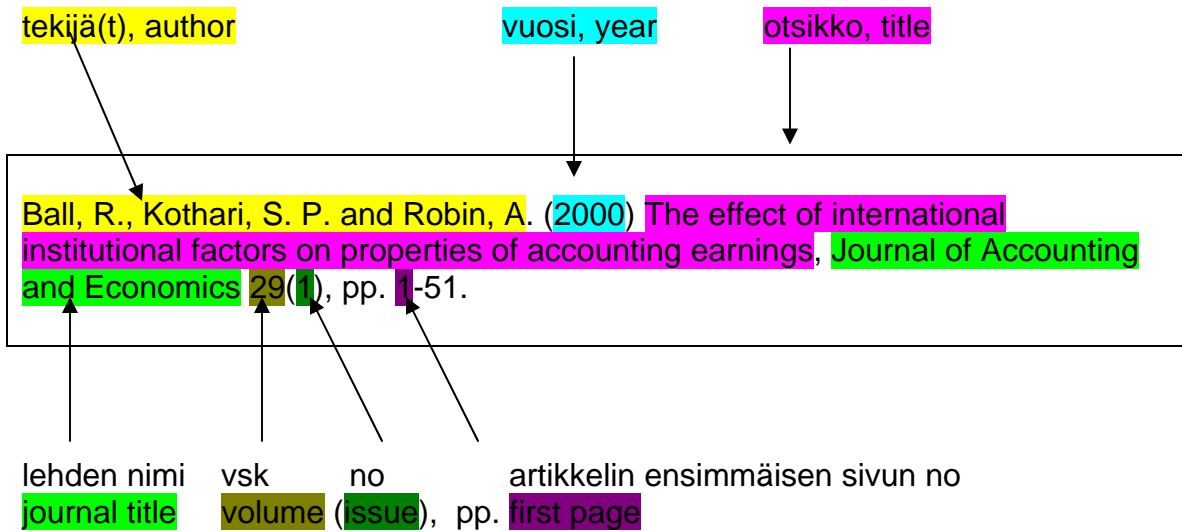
tekijä(t), author

vuosi, year

otsikko, title

Ball, R., Kothari, S. P. and Robin, A. (2000) The effect of international institutional factors on properties of accounting earnings, Journal of Accounting and Economics 29(1), pp. 1-51.

lehden nimi
journal title

vsk
volume (issue), pp.

no

artikkelin ensimmäisen sivun no
first page